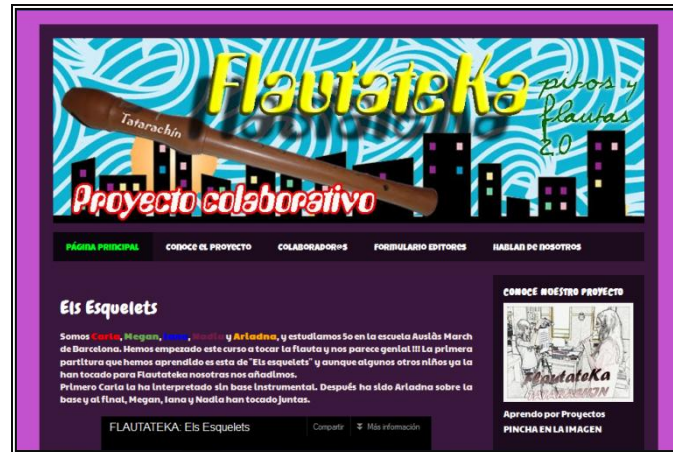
FlautateKa pitos y flautas 2.0

Tatarachín

Proyecto colaborativo

PÁGINA PRINCIPAL CONOCE EL PROYECTO COLABORADOR@S FORMULARIO EDITORES HABLAN DE NOSOTROS

Els Esquelets

Somos Carla, Megan, Iana, Nadia y Ariadna, y estudiamos 5o en la escuela Ausiàs March de Barcelona. Hemos empezado este curso a tocar la flauta y nos parece genial !!! La primera partitura que hemos aprendido es esta de "Els esquelets" y aunque algunos otros niños ya la han tocado para Flautateka nosotras nos añadimos.
Primero Carla la ha interpretado sin base instrumental. Después ha sido Ariadna sobre la base y al final, Megan, Iana y Nadia han tocado juntas.

FLAUTATEKA: Els Esquelets
Compartir
Más información

CONOCE NUESTRO PROYECTO

FlautateKa

Aprendo por Proyectos
PINCHA EN LA IMAGEN